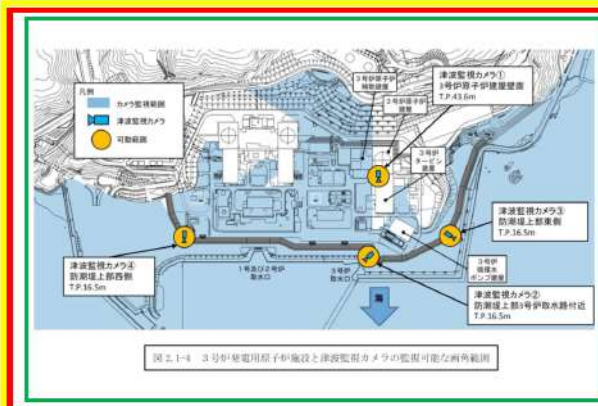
凡例
カメラ監視範囲
津波監視カメラ
可動範囲

3号炉原子炉補助建屋

2号炉原子炉建屋

津波監視カメラ①
3号炉原子炉建屋壁面
T.P.43.6m

3号炉タービン建屋

津波監視カメラ③
防潮堤上部東側
T.P.16.5m

津波監視カメラ④
防潮堤上部西側
T.P.16.5m

1号及び2号炉取水口

3号炉取水口

3号炉循環水ポンプ建屋

津波監視カメラ②
防潮堤上部3号炉取水路付近
T.P.16.5m

図 2.1-4 3号炉発電用原子炉施設と津波監視カメラの監視可能な画角範囲